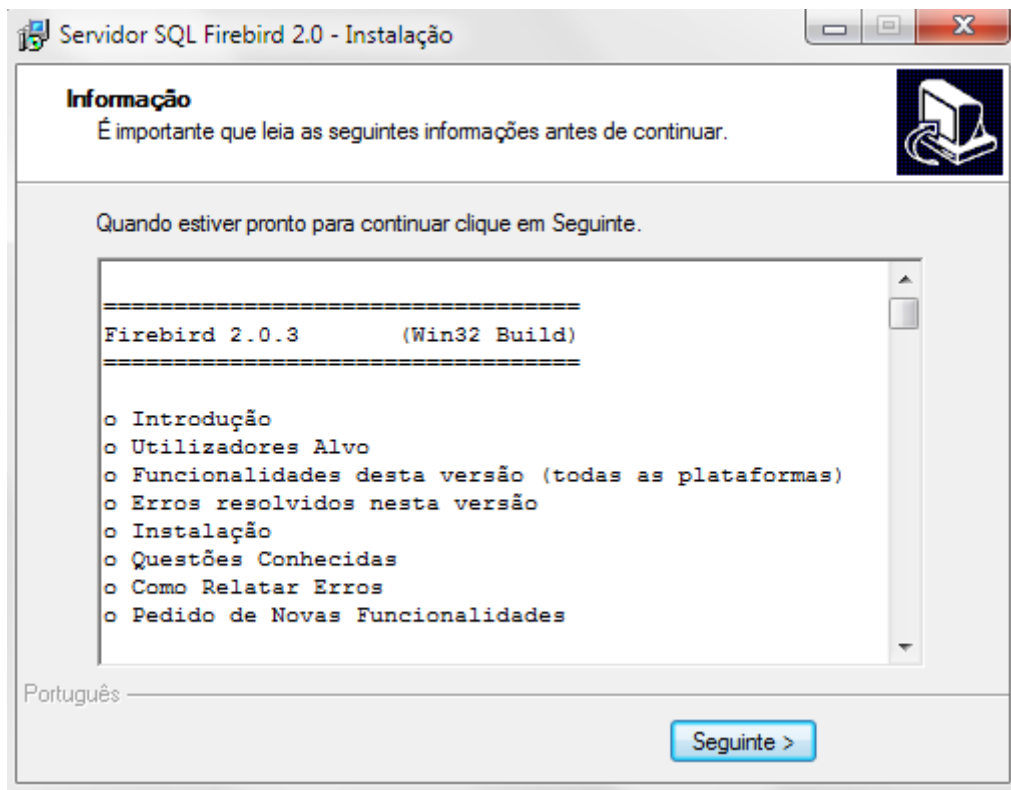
Servidor SQL Firebird 2.0 - Instalação

Informação
É importante que leia as seguintes informações antes de continuar.

Quando estiver pronto para continuar clique em Seguinte.

==================================
Firebird 2.0.3 (Win32 Build)
==================================

o Introdução
o Utilizadores Alvo
o Funcionalidades desta versão (todas as plataformas)
o Erros resolvidos nesta versão
o Instalação
o Questões Conhecidas
o Como Relatar Erros
o Pedido de Novas Funcionalidades

Português

Seguinte >